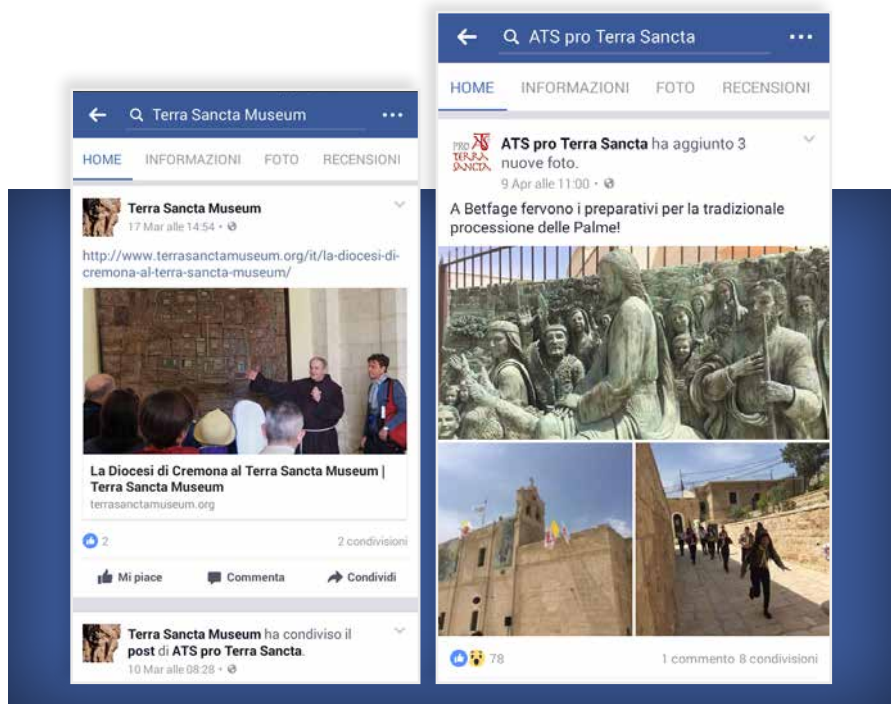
Terra Sancta Museum

HOME INFORMAZIONI FOTO RECENSIONI

Terra Sancta Museum
17 Mar alle 14:54 ·

http://www.terrasanctamuseum.org/it/la-diocesi-di-cremona-al-terra-sancta-museum/

La Diocesi di Cremona al Terra Sancta Museum | Terra Sancta Museum
terrasanctamuseum.org

2 · 2 condivisioni

Mi piace · Commenta · Condividi

Terra Sancta Museum ha condiviso il post di ATS pro Terra Sancta.
10 Mar alle 08:28 ·

ATS pro Terra Sancta

HOME INFORMAZIONI FOTO RECENSIONI

PRO TERRA SANCTA

ATS pro Terra Sancta ha aggiunto 3 nuove foto.
9 Apr alle 11:00 ·

A Betfage fervono i preparativi per la tradizionale processione delle Palme!

78 · 1 commento 8 condivisioni